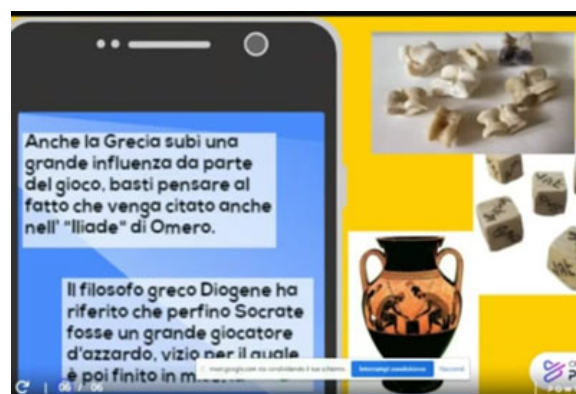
Anche la Grecia subì una grande influenza da parte del gioco, basti pensare al fatto che venga citato anche nell' "Iliade" di Omero.

Il filosofo greco Diogene ha riferito che perfino Socrate fosse un grande giocatore d'azzardo, vizio per il quale è poi finito in m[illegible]

meet.google.com sta condividendo il tuo schermo. Interrompi condivisione Nascondi

06 / 06